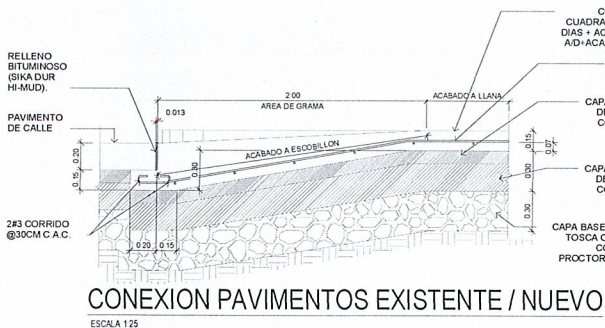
RELLENO BITUMINOSO (SIKA DUR HI-MUD).

PAVIMENTO DE CALLE

0.20

0.15

2#3 CORRIDO @30CM C.A.C.

0.013

2.00
AREA DE GRAMA

ACABADO A LLANA

ACABADO A ESCOBILLON

0.30

0.20 0.15

0.15

0.07

0.30

0.30

C
CUADRA
DIAS + AC
A/D+ACA

CAPA
DE
C

CAPA
DE
C

CAPA BASE
TOSCA C
CO
PROCTOR

CONEXION PAVIMENTOS EXISTENTE / NUEVO

ESCALA 1:25